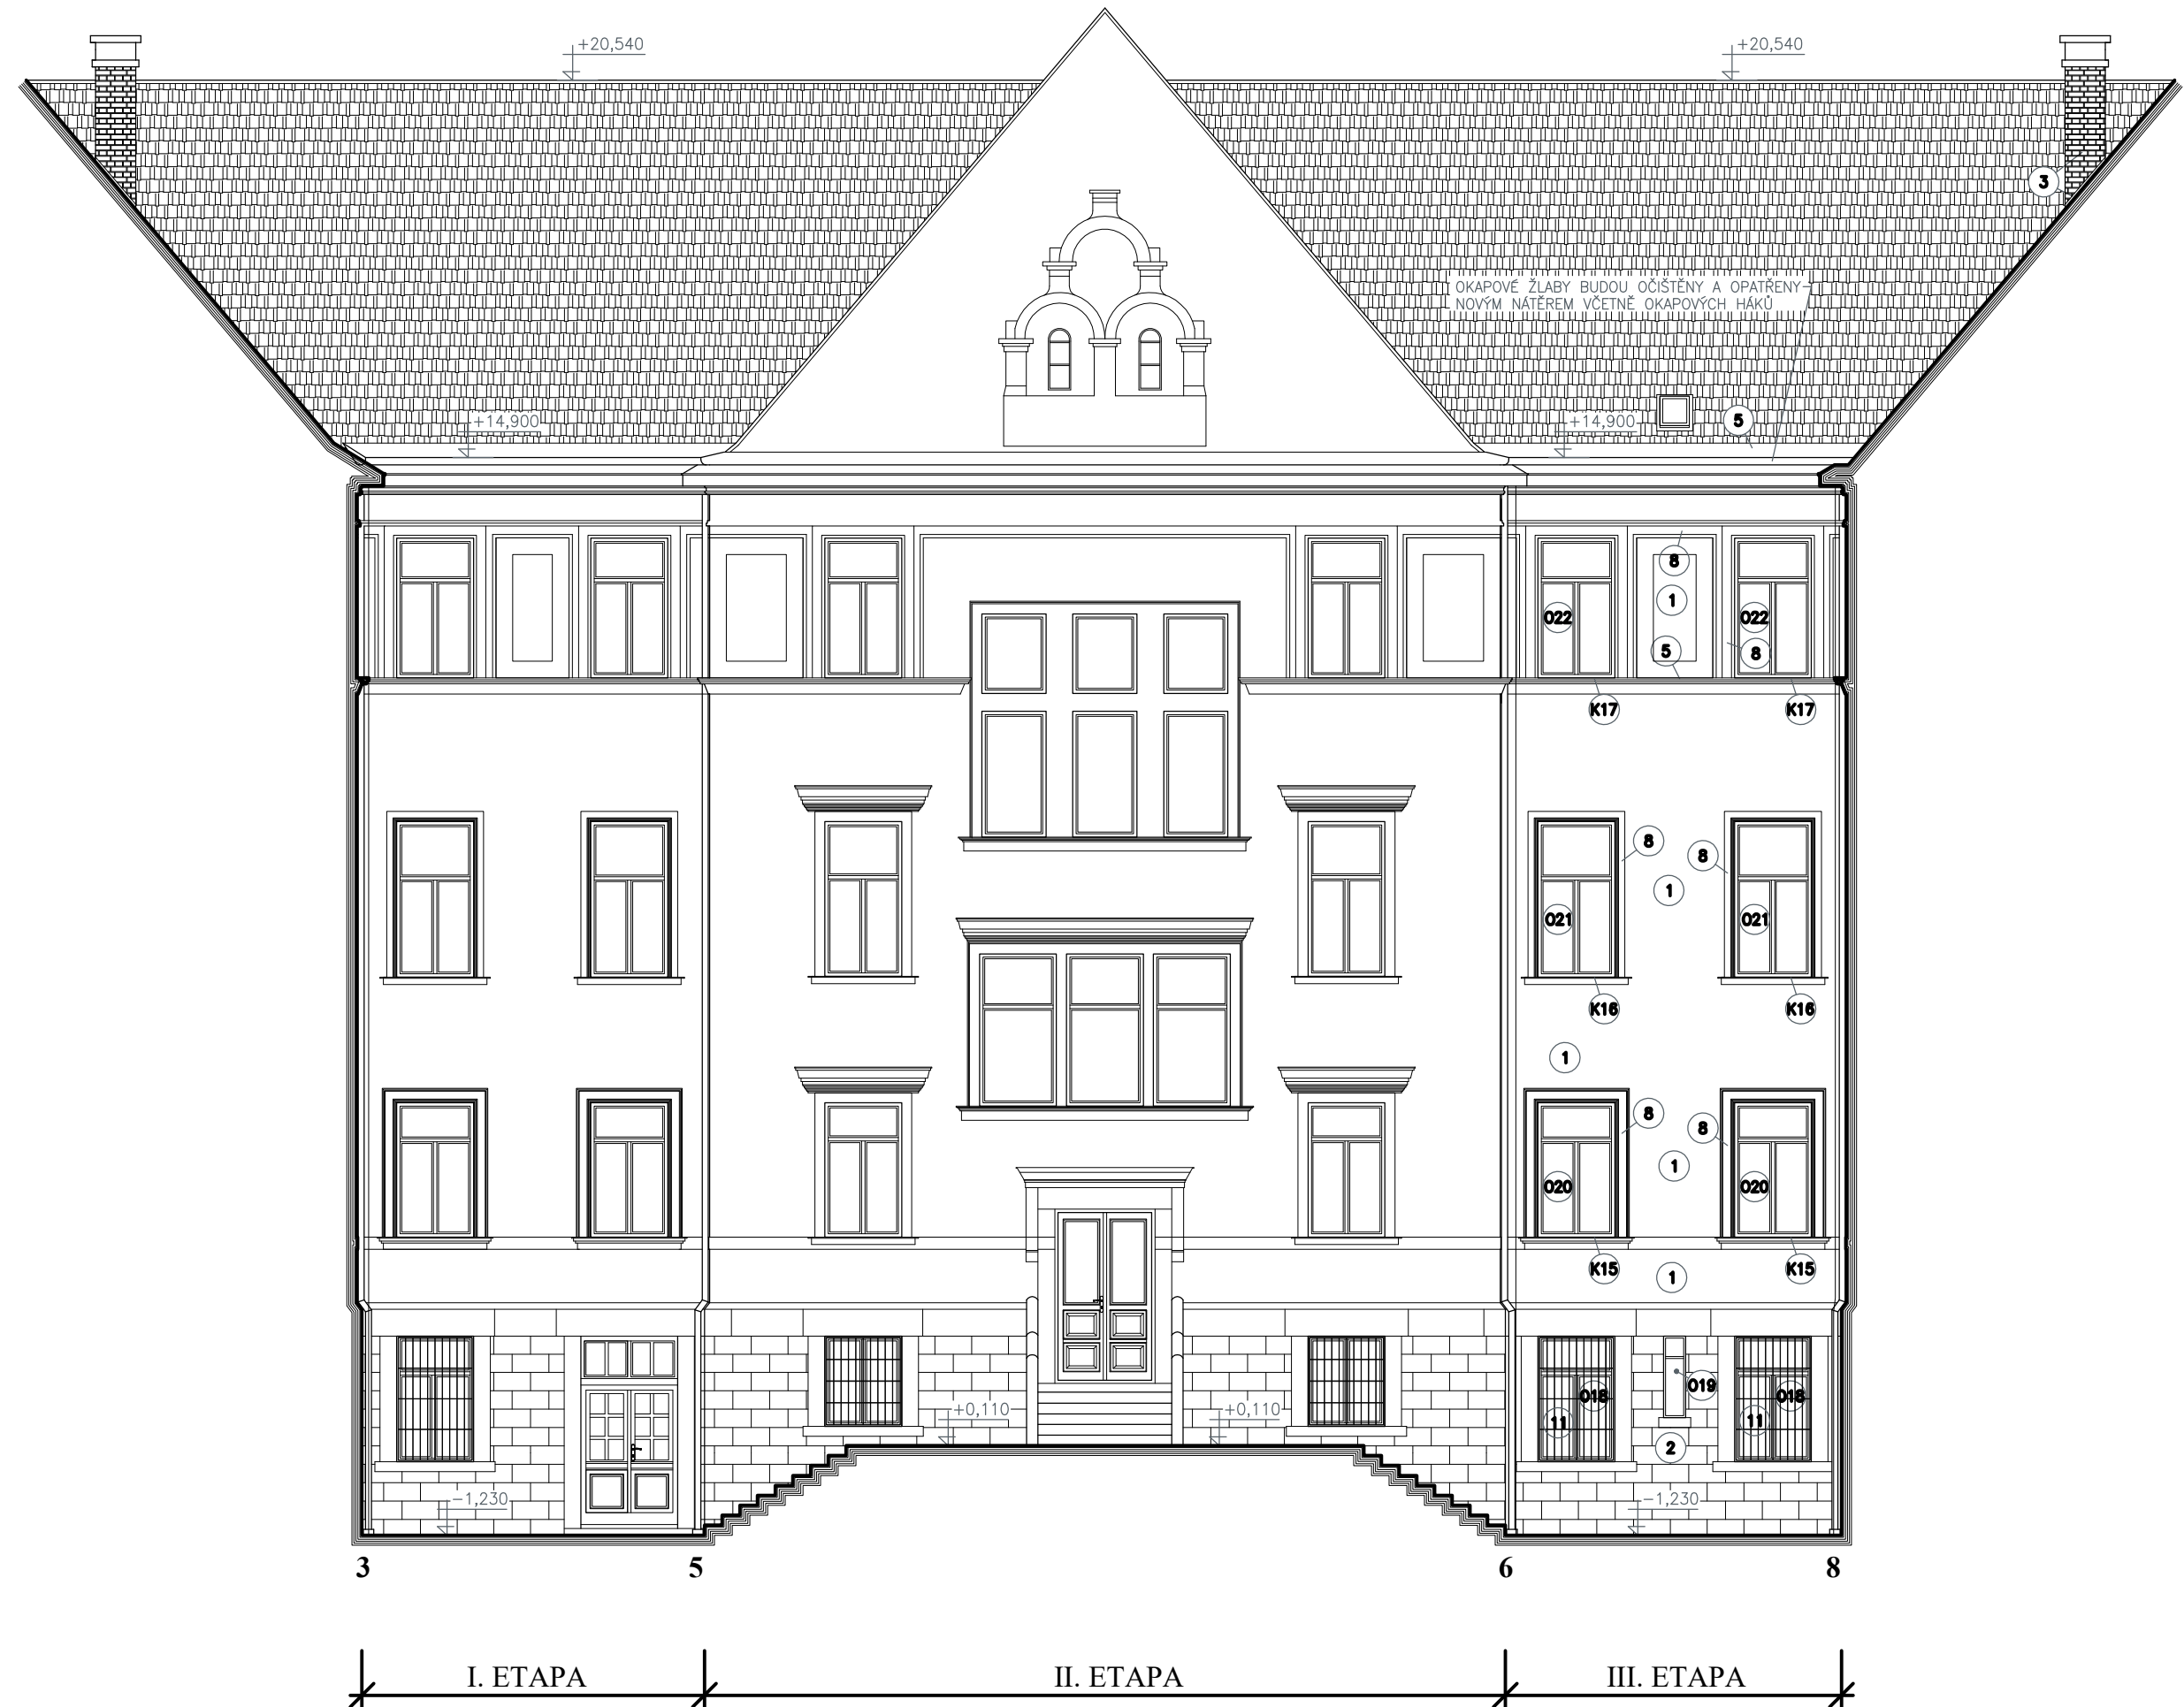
+20,540
+20,540
3
OKAPOVÉ ŽLABY BUDOU OČIŠTĚNY A OPATŘENY NOVÝM NÁTĚREM VČETNĚ OKAPOVÝCH HÁKŮ
+14,900
+14,900
5
8
1
O22
O22
5
8
K17
K17
8
8
1
O21
O21
K16
K16
1
8
8
1
O20
O20
K15
1
K15
O19
O18
O18
11
11
2
+0,110
+0,110
−1,230
−1,230
3
5
6
8
I. ETAPA
II. ETAPA
III. ETAPA